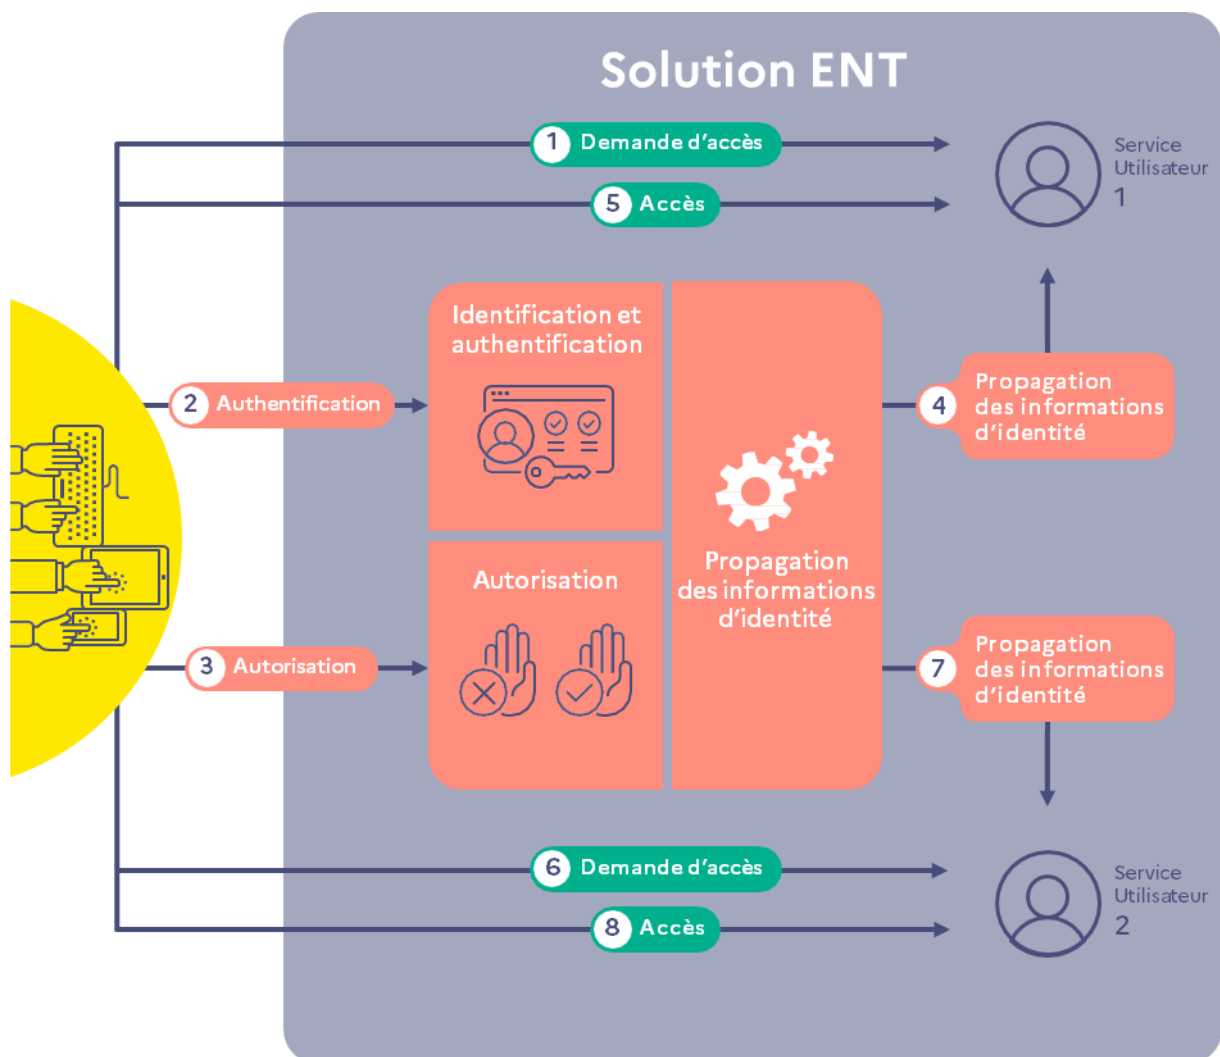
Solution ENT

1 Demande d'accès

5 Accès

Service Utilisateur 1

Identification et authentification

2 Authentification

Propagation des informations d'identité

4 Propagation des informations d'identité

Autorisation

3 Autorisation

7 Propagation des informations d'identité

6 Demande d'accès

8 Accès

Service Utilisateur 2